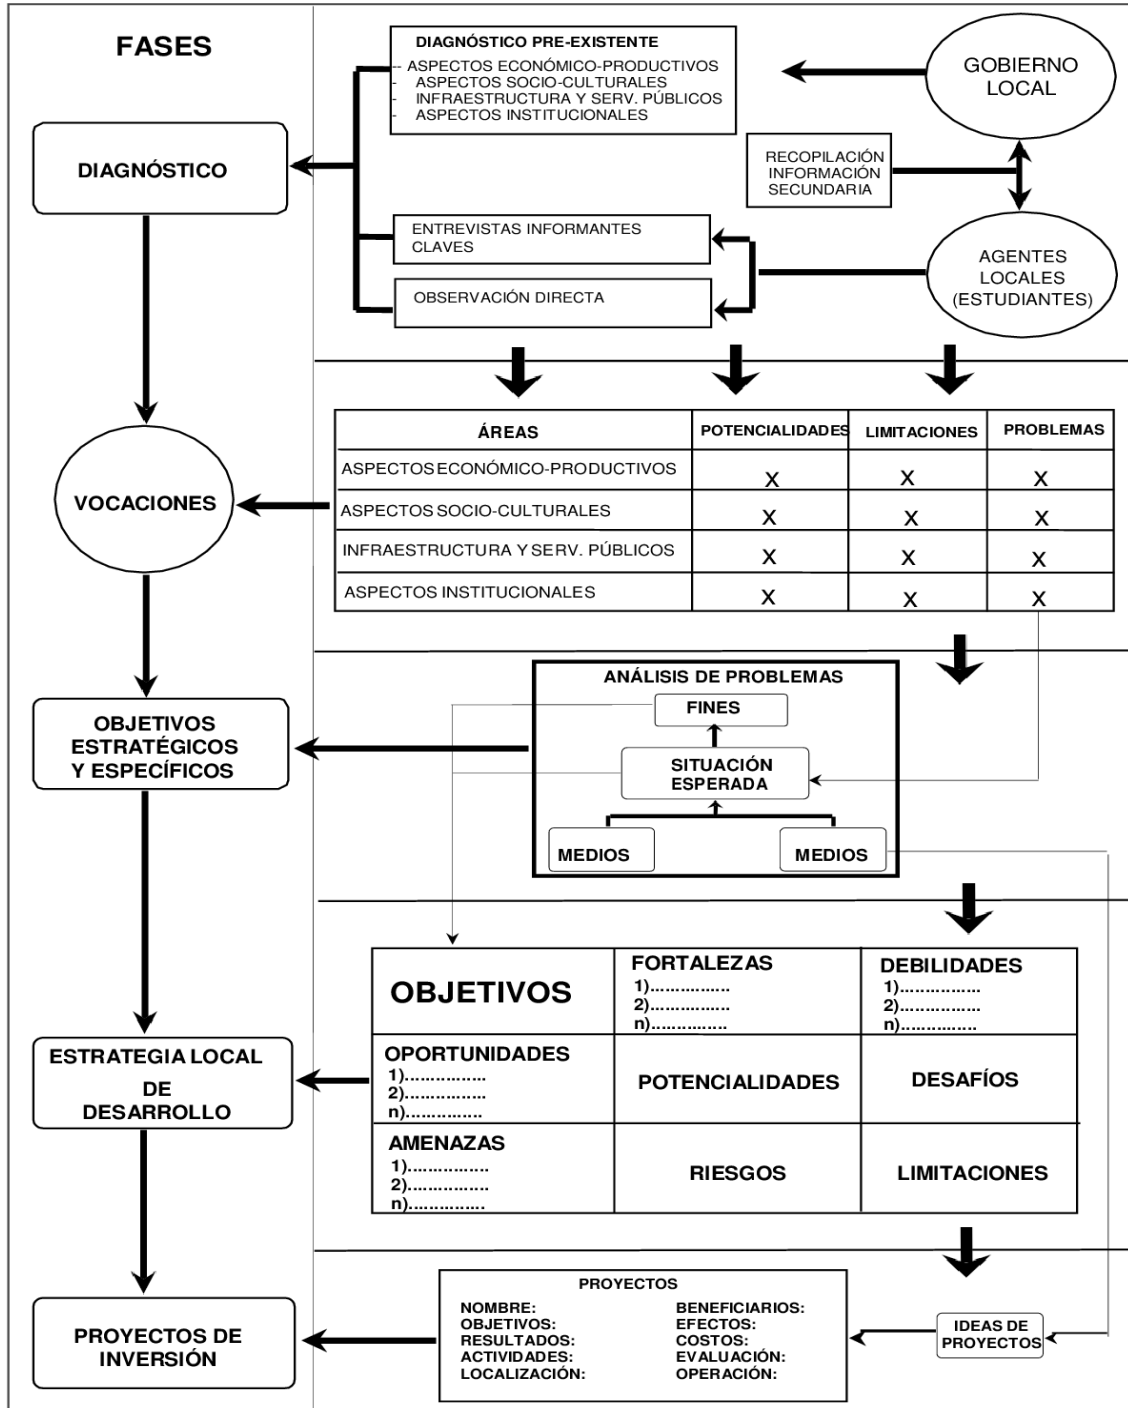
FASES

DIAGNÓSTICO

VOCACIONES

OBJETIVOS ESTRATÉGICOS Y ESPECÍFICOS

ESTRATEGIA LOCAL DE DESARROLLO

PROYECTOS DE INVERSIÓN

DIAGNÓSTICO PRE-EXISTENTE
- ASPECTOS ECONÓMICO-PRODUCTIVOS
- ASPECTOS SOCIO-CULTURALES
- INFRAESTRUCTURA Y SERV. PÚBLICOS
- ASPECTOS INSTITUCIONALES

GOBIERNO LOCAL

RECOPILACIÓN INFORMACIÓN SECUNDARIA

ENTREVISTAS INFORMANTES CLAVES

OBSERVACIÓN DIRECTA

AGENTES LOCALES (ESTUDIANTES)

| ÁREAS | POTENCIALIDADES | LIMITACIONES | PROBLEMAS |
|---|---|---|---|
| ASPECTOS ECONÓMICO-PRODUCTIVOS | X | X | X |
| ASPECTOS SOCIO-CULTURALES | X | X | X |
| INFRAESTRUCTURA Y SERV. PÚBLICOS | X | X | X |
| ASPECTOS INSTITUCIONALES | X | X | X |

ANÁLISIS DE PROBLEMAS
FINES
SITUACIÓN ESPERADA
MEDIOS
MEDIOS

| OBJETIVOS | FORTALEZAS 1)............... 2)............... n).............. | DEBILIDADES 1)............... 2)............... n).............. |
|---|---|---|
| OPORTUNIDADES 1)............... 2)............... n).............. | POTENCIALIDADES | DESAFÍOS |
| AMENAZAS 1)............... 2)............... n).............. | RIESGOS | LIMITACIONES |

PROYECTOS
NOMBRE:
OBJETIVOS:
RESULTADOS:
ACTIVIDADES:
LOCALIZACIÓN:
BENEFICIARIOS:
EFECTOS:
COSTOS:
EVALUACIÓN:
OPERACIÓN:

IDEAS DE PROYECTOS